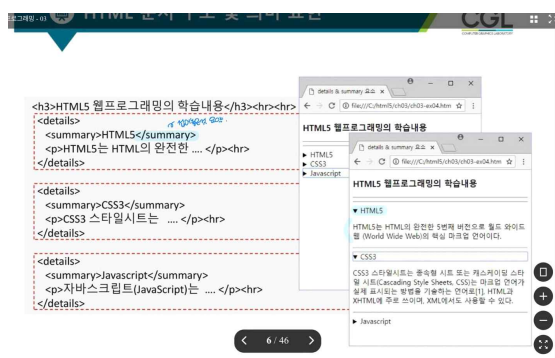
프로그래밍 - 03 HTML 문서 구조 및 의미 표현

CGL

<h3>HTML5 웹프로그래밍의 학습내용</h3><hr><hr>
<details>
<summary>HTML5</summary>
<p>HTML5는 HTML의 완전한 ... </p><hr>
</details>

<details>
<summary>CSS3</summary>
<p>CSS3 스타일시트는 .... </p><hr>
</details>

<details>
<summary>Javascript</summary>
<p>자바스크립트(JavaScript)는 .... </p><hr>
</details>

details & summary 요소 ×
file:///C:/html5/ch03/ch03-ex04.htm
HTML5 웹프로그래밍의 학습내용
▸ HTML5
▸ CSS3
▸ Javascript

details & summary 요소 ×
file:///C:/html5/ch03/ch03-ex04.htm
HTML5 웹프로그래밍의 학습내용
▾ HTML5
HTML5는 HTML의 완전한 5번째 버전으로 월드 와이드 웹 (World Wide Web)의 핵심 마크업 언어이다.
▾ CSS3
CSS3 스타일시트는 종속형 시트 또는 캐스케이딩 스타일 시트(Cascading Style Sheets, CSS)는 마크업 언어가 실제 표시되는 방법을 기술하는 언어로[1], HTML과 XHTML에 주로 쓰이며, XML에서도 사용할 수 있다.
▸ Javascript

6 / 46